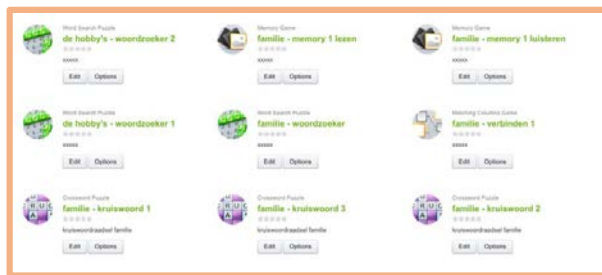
Word Search Puzzle
de hobby's - woordzoeker 2
xxxxx
Edit Options

Memory Game
familie - memory 1 lezen
xxxxx
Edit Options

Memory Game
familie - memory 1 luisteren
xxxxx
Edit Options

Word Search Puzzle
de hobby's - woordzoeker 1
xxxxx
Edit Options

Word Search Puzzle
familie - woordzoeker
xxxxx
Edit Options

Matching Columns Game
familie - verbinden 1
xxxxx
Edit Options

Crossword Puzzle
familie - kruiswoord 1
kruiswoordraadsel familie
Edit Options

Crossword Puzzle
familie - kruiswoord 3
kruiswoordraadsel familie
Edit Options

Crossword Puzzle
familie - kruiswoord 2
kruiswoordraadsel familie
Edit Options